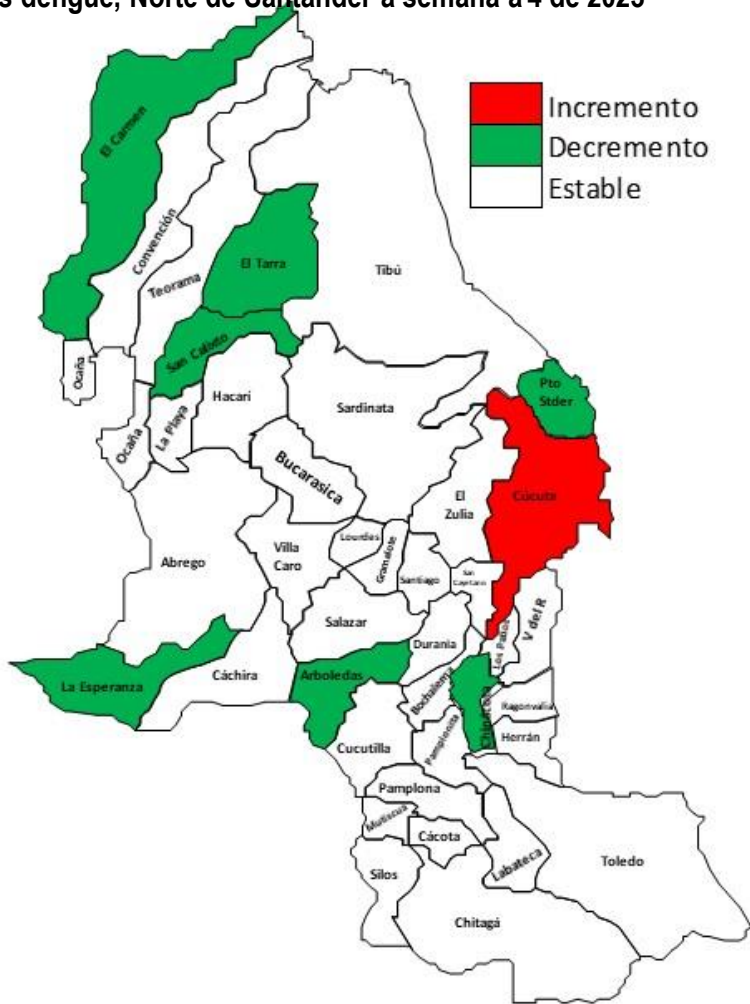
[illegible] dengue, Norte de Santander a semana 4 de 2025

Incremento
Decremento
Estable

El Carmen
Convención
Teorama
El Tarra
Tibú
Ocaña
San Calixto
Hacarí
Sardinata
Pto Stder
Ocaña
La Playa
Bucarasica
El Zulia
Cúcuta
Lourdes
Abrego
Villa Caro
Gramalote
Santiago
San Cayetano
V del R
Salazar
Durania
Los Patios
La Esperanza
Cáchira
Arboledas
Bochalema
Chinácota
Ragonvalia
Pamplonita
Herrán
Cucutilla
Pamplona
Mutiscua
Cácota
Toledo
Silos
Labateca
Chitagá